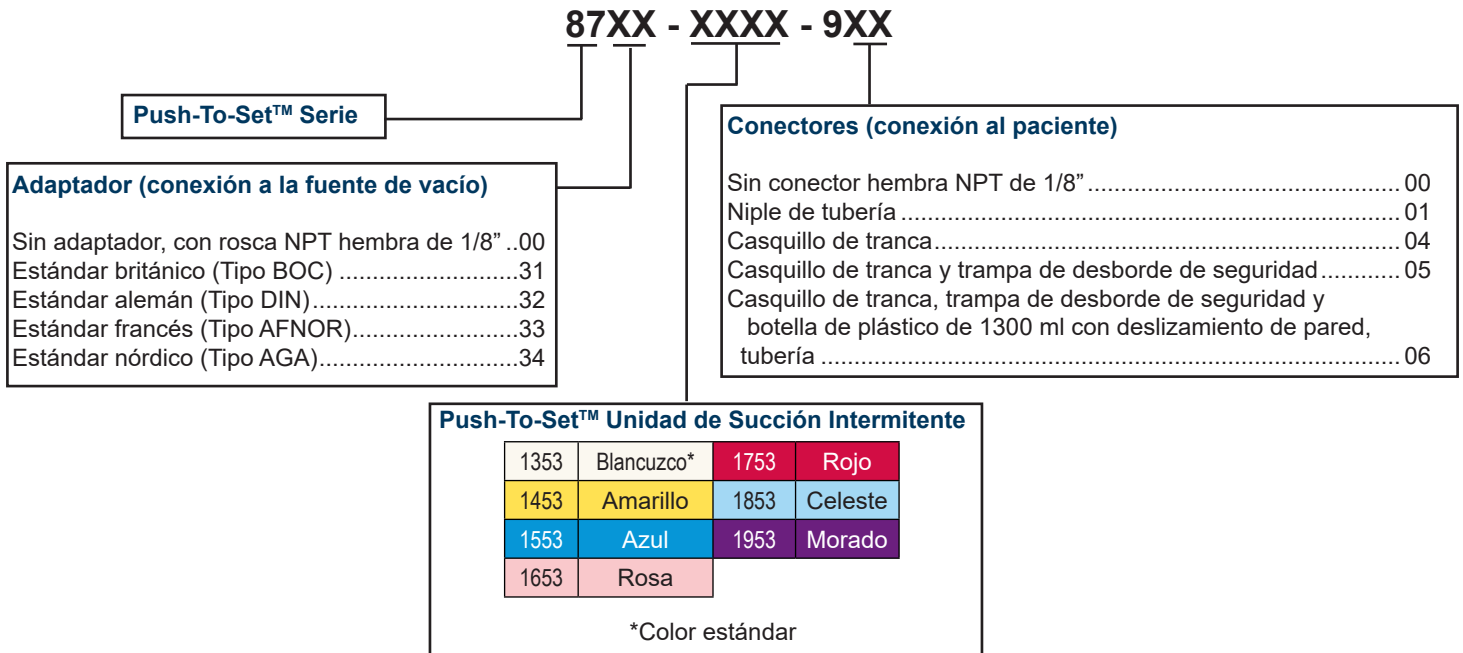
87XX - XXXX - 9XX

Push-To-Set™ Serie

Adaptador (conexión a la fuente de vacío)

Sin adaptador, con rosca NPT hembra de 1/8” ..00
Estándar británico (Tipo BOC) ............................31
Estándar alemán (Tipo DIN)...............................32
Estándar francés (Tipo AFNOR).........................33
Estándar nórdico (Tipo AGA)..............................34

Conectores (conexión al paciente)

Sin conector hembra NPT de 1/8” .............................................00
Niple de tubería ...........................................................................01
Casquillo de tranca......................................................................04
Casquillo de tranca y trampa de desborde de seguridad............05
Casquillo de tranca, trampa de desborde de seguridad y botella de plástico de 1300 ml con deslizamiento de pared, tubería ..........................................................................................06

Push-To-Set™ Unidad de Succión Intermitente

| 1353 | Blancuzco* | 1753 | Rojo |
|---|---|---|---|
| 1453 | Amarillo | 1853 | Celeste |
| 1553 | Azul | 1953 | Morado |
| 1653 | Rosa | | |

*Color estándar